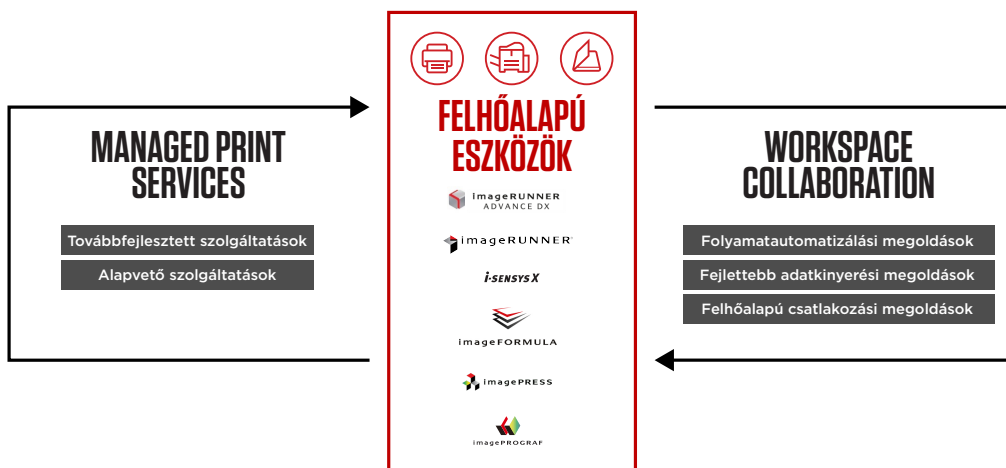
MANAGED PRINT SERVICES

Továbbfejlesztett szolgáltatások

Alapvető szolgáltatások

FELHŐALAPÚ ESZKÖZÖK

imageRUNNER ADVANCE DX

imageRUNNER

i-SENSYS X

imageFORMULA

imagePRESS

imagePROGRAF

WORKSPACE COLLABORATION

Folyamatautomatizálási megoldások

Fejlettebb adatkinyerési megoldások

Felhőalapú csatlakozási megoldások